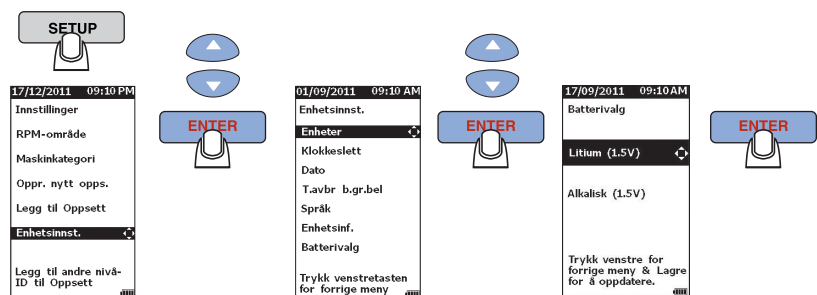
SETUP

17/12/2011 09:10 PM
Innstillinger
RPM-område
Maskinkategori
Oppr. nytt opps.
Legg til Oppsett
Enhetsinnst.
Legg til andre nivå-ID til Oppsett

ENTER

01/09/2011 09:10 AM
Enhetsinnst.
Enheter
Klokkeslett
Dato
T.avbr b.gr.bel
Språk
Enhetsinf.
Batterivalg
Trykk venstretasten for forrige meny

ENTER

17/09/2011 09:10 AM
Batterivalg
Litium (1.5V)
Alkalisk (1.5V)
Trykk venstre for forrige meny & Lagre for å oppdatere.

ENTER